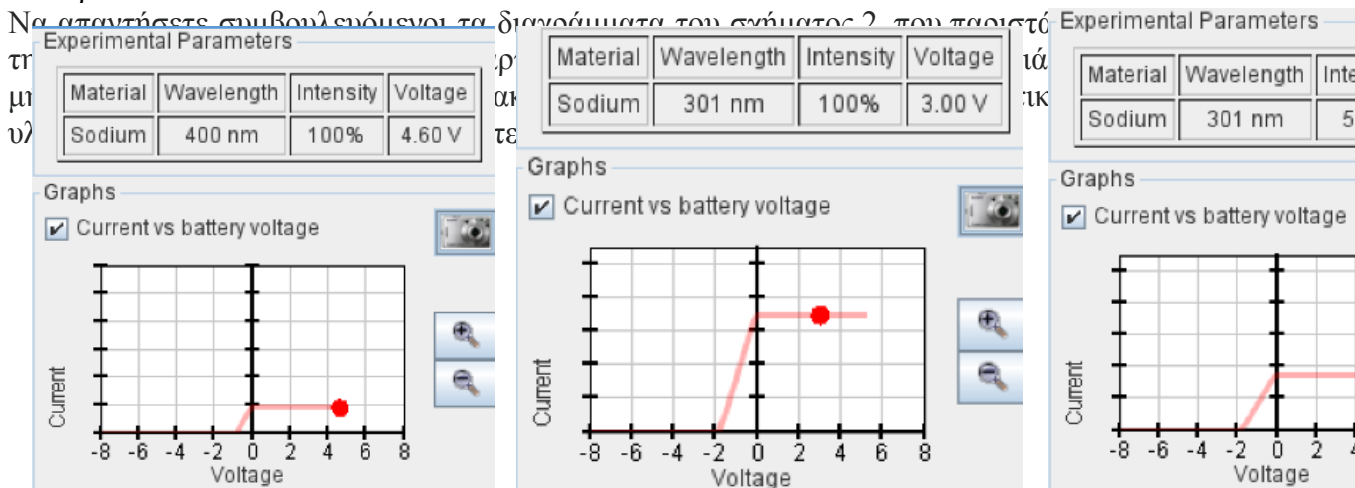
Να απαντήσεις συμβουλευόμενοι τα διαγράμματα του σχήματος 2, που παριστά
τη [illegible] ερ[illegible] ιά
μ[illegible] ακ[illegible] τικ
υλ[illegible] τε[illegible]

Experimental Parameters

| Material | Wavelength | Intensity | Voltage |
|---|---|---|---|
| Sodium | 400 nm | 100% | 4.60 V |

Graphs
Current vs battery voltage
Current
-8 -6 -4 -2 0 2 4 6 8
Voltage

| Material | Wavelength | Intensity | Voltage |
|---|---|---|---|
| Sodium | 301 nm | 100% | 3.00 V |

Graphs
Current vs battery voltage
Current
-8 -6 -4 -2 0 2 4 6 8
Voltage

Experimental Parameters

| Material | Wavelength | Inte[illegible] |
|---|---|---|
| Sodium | 301 nm | 5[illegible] |

Graphs
Current vs battery voltage
Current
-8 -6 -4 -2 0 2 4
Voltage